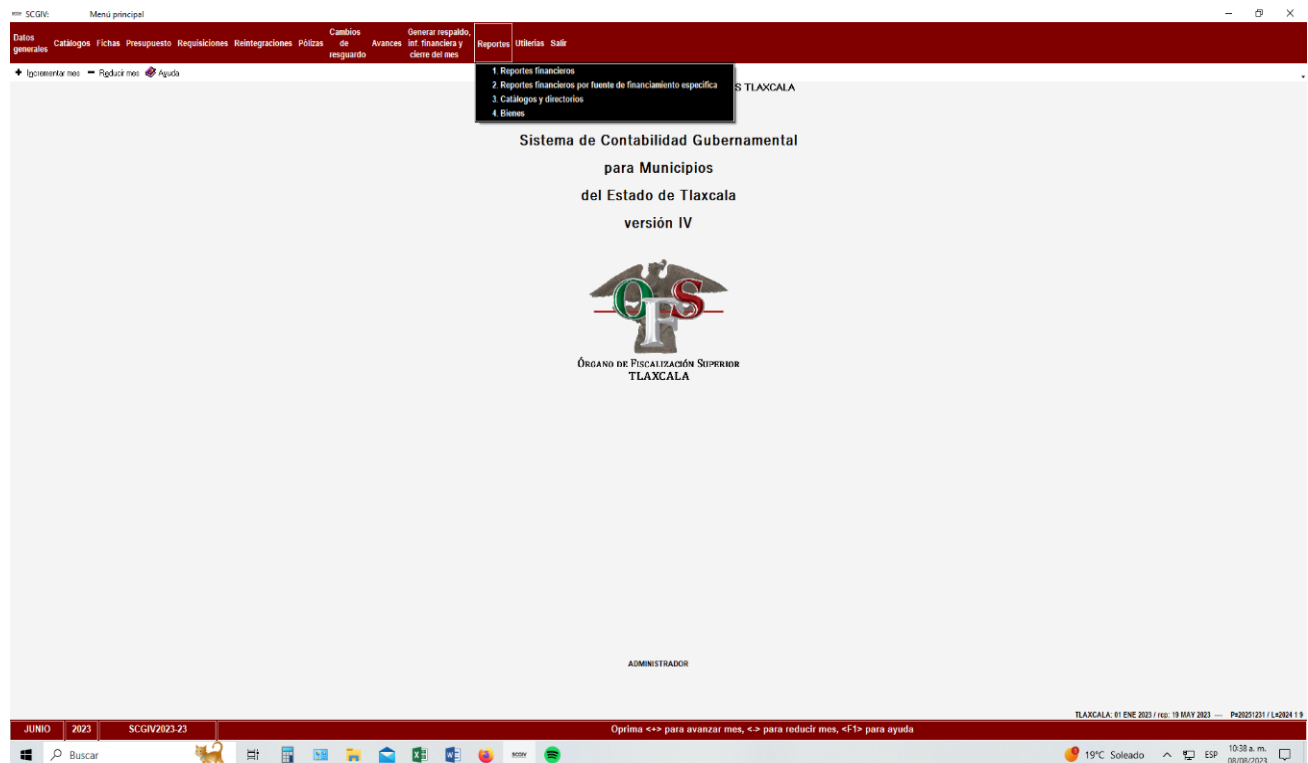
SCGIV: Menú principal

Datos generales Catálogos Fichas Presupuesto Requisiciones Reintegraciones Pólizas Cambios de resguardo Avances Generar respaldo, inf. financiera y cierre del mes Reportes Utilerías Salir

+ Incrementar mes — Reducir mes Ayuda

1. Reportes financieros
2. Reportes financieros por fuente de financiamiento específica
3. Catálogos y directorios
4. Bienes

S TLAXCALA

Sistema de Contabilidad Gubernamental
para Municipios
del Estado de Tlaxcala
versión IV

OFS

Órgano de Fiscalización Superior
TLAXCALA

ADMINISTRADOR

TLAXCALA: 01 ENE 2023 / rco: 19 MAY 2023 — P=20251231 / L=2024 1 9

JUNIO | 2023 | SCGIV2023-23 | Oprima <+> para avanzar mes, <-> para reducir mes, <F1> para ayuda

Buscar

19°C Soleado ESP 10:38 a. m. 08/08/2023